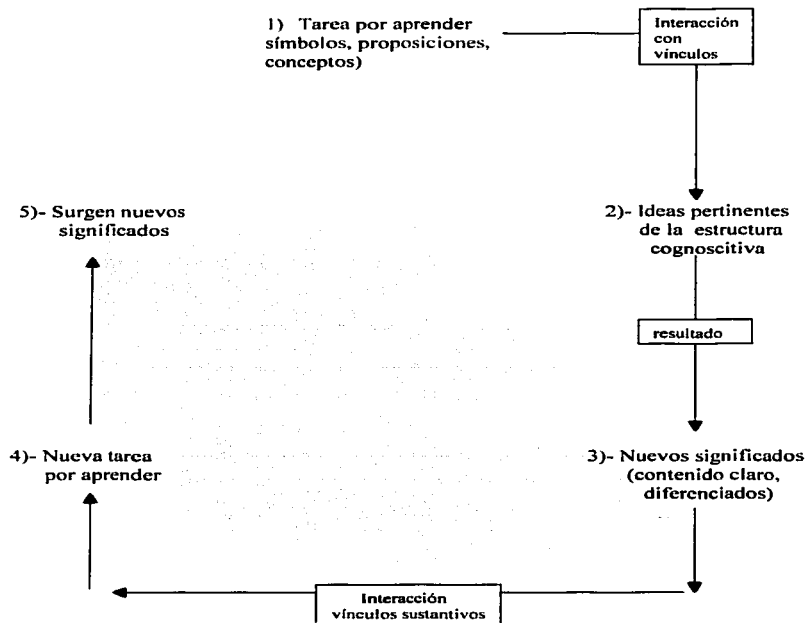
1) Tarea por aprender símbolos, proposiciones, conceptos)

Interacción con vínculos

2)- Ideas pertinentes de la estructura cognoscitiva

resultado

3)- Nuevos significados (contenido claro, diferenciados)

Interacción vínculos sustantivos

4)- Nueva tarea por aprender

5)- Surgen nuevos significados